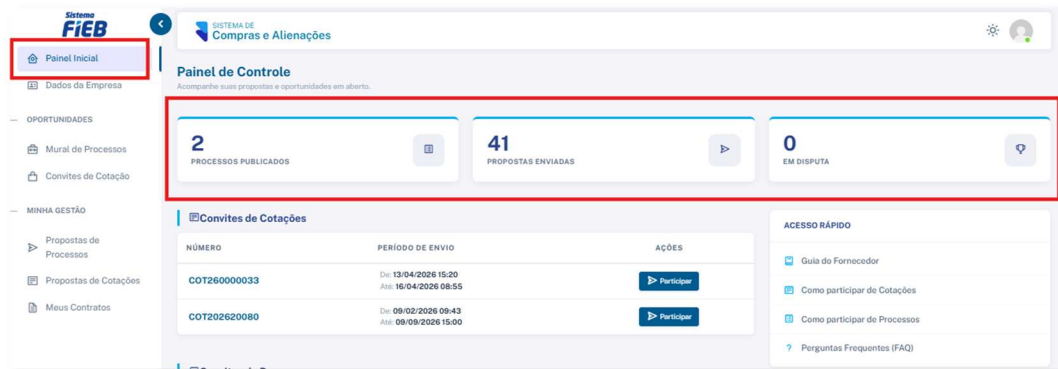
Sistema FIEB

Painel Inicial

Dados da Empresa

OPORTUNIDADES

Mural de Processos

Convites de Cotação

MINHA GESTÃO

Propostas de Processos

Propostas de Cotações

Meus Contratos

SISTEMA DE
Compras e Alienações

Painel de Controle

Acompanhe suas propostas e oportunidades em aberto.

2
PROCESSOS PUBLICADOS

41
PROPOSTAS ENVIADAS

0
EM DISPUTA

Convites de Cotações

| NÚMERO | PERÍODO DE ENVIO | AÇÕES |
|---|---|---|
| COT260000033 | De: 13/04/2026 15:20 Até: 16/04/2026 08:55 | Participar |
| COT202620080 | De: 09/02/2026 09:43 Até: 09/09/2026 15:00 | Participar |

ACESSO RÁPIDO

Guia do Fornecedor

Como participar de Cotações

Como participar de Processos

? Perguntas Frequentes (FAQ)